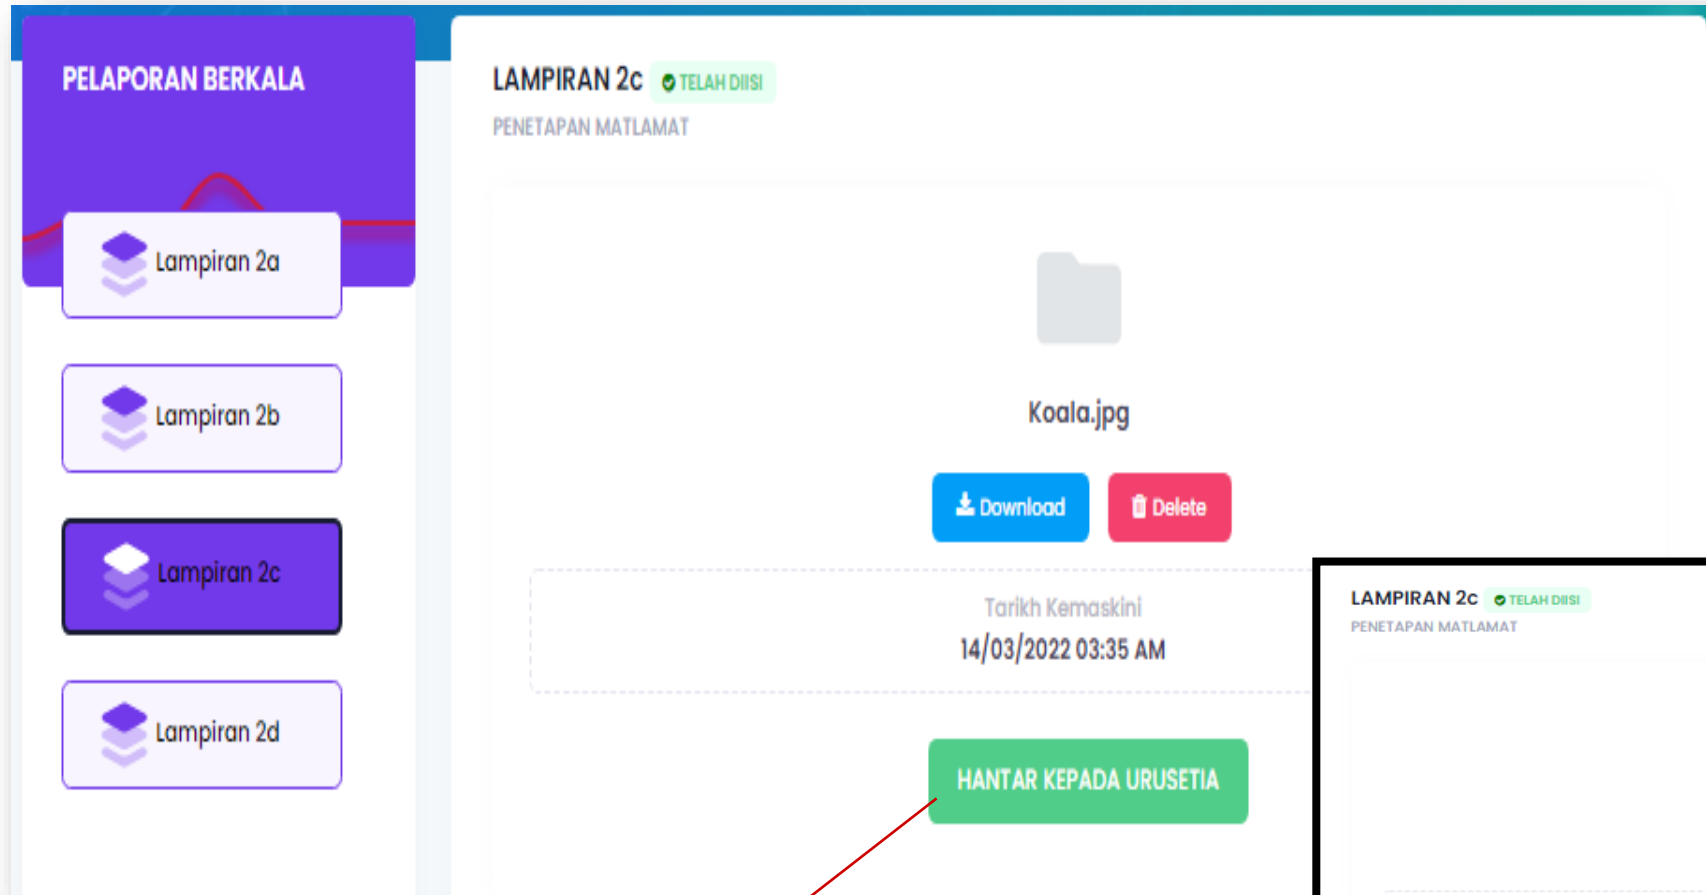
PELAPORAN BERKALA

Lampiran 2a

Lampiran 2b

Lampiran 2c

Lampiran 2d

LAMPIRAN 2c TELAH DIISI

PENETAPAN MATLAMAT

Koala.jpg

Download Delete

Tarikh Kemaskini

14/03/2022 03:35 AM

HANTAR KEPADA URUSETIA

LAMPIRAN 2c TELAH DIISI

PENETAPAN MATLAMAT